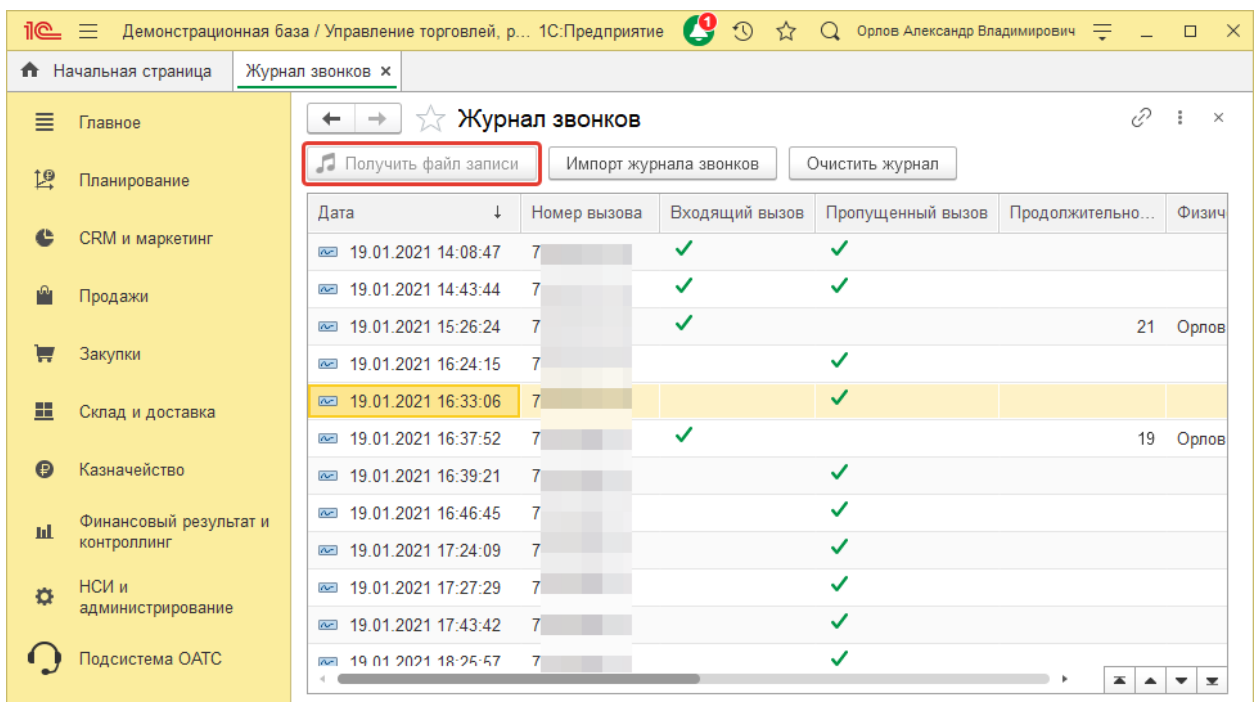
1С Демонстрационная база / Управление торговлей, р... 1С:Предприятие 1 Орлов Александр Владимирович

Начальная страница Журнал звонков ×

Главное
Планирование
CRM и маркетинг
Продажи
Закупки
Склад и доставка
Казначейство
Финансовый результат и контроллинг
НСИ и администрирование
Подсистема ОАТС

Журнал звонков

Получить файл записи Импорт журнала звонков Очистить журнал

| Дата | Номер вызова | Входящий вызов | Пропущенный вызов | Продолжительно... | Физич |
|---|---|---|---|---|---|
| 19.01.2021 14:08:47 | 7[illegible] | ✓ | ✓ | | |
| 19.01.2021 14:43:44 | 7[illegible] | ✓ | ✓ | | |
| 19.01.2021 15:26:24 | 7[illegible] | ✓ | | 21 | Орлов |
| 19.01.2021 16:24:15 | 7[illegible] | | ✓ | | |
| 19.01.2021 16:33:06 | 7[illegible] | | ✓ | | |
| 19.01.2021 16:37:52 | 7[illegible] | ✓ | | 19 | Орлов |
| 19.01.2021 16:39:21 | 7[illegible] | | ✓ | | |
| 19.01.2021 16:46:45 | 7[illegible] | | ✓ | | |
| 19.01.2021 17:24:09 | 7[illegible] | | ✓ | | |
| 19.01.2021 17:27:29 | 7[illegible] | | ✓ | | |
| 19.01.2021 17:43:42 | 7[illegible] | | ✓ | | |
| 19.01.2021 18:25:57 | 7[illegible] | | ✓ | | |